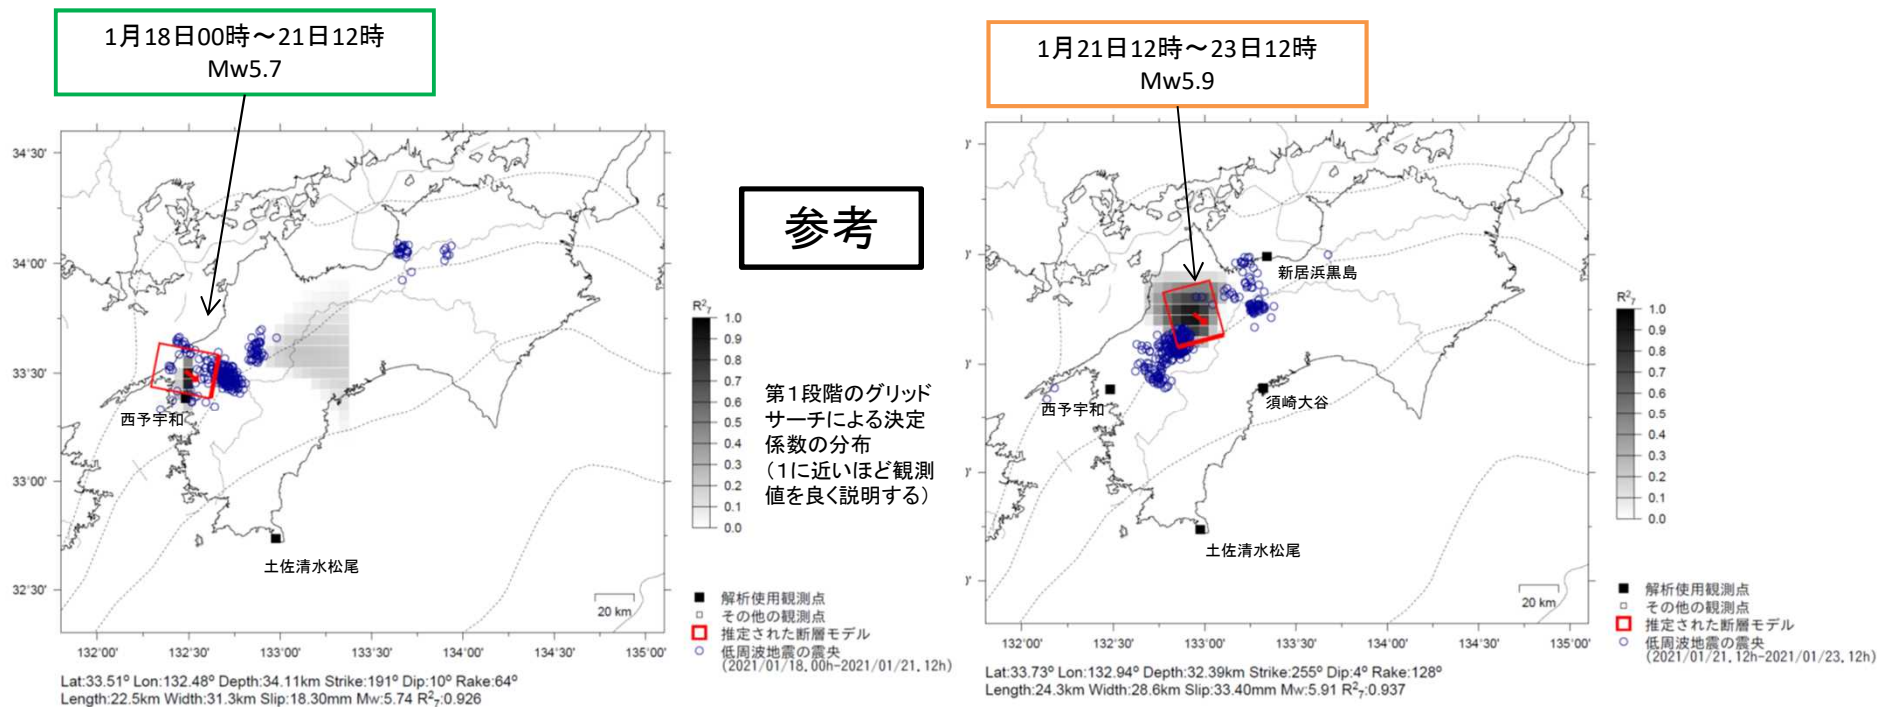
1月18日00時～21日12時
Mw5.7

1月21日12時～23日12時
Mw5.9

参考

34°30'
34°00'
33°30'
33°00'
32°30'

西予宇和
土佐清水松尾
20 km

132°00' 132°30' 133°00' 133°30' 134°00' 134°30' 135°00'

$R^2_7$
1.0
0.9
0.8
0.7
0.6
0.5
0.4
0.3
0.2
0.1
0.0

■ 解析使用観測点
□ その他の観測点
推定された断層モデル
○ 低周波地震の震央
(2021/01/18. 00h-2021/01/21. 12h)

Lat:33.51° Lon:132.48° Depth:34.11km Strike:191° Dip:10° Rake:64°
Length:22.5km Width:31.3km Slip:18.30mm Mw:5.74 $R^2_7$:0.926

第1段階のグリッドサーチによる決定係数の分布
(1に近いほど観測値を良く説明する)

新居浜黒島
西予宇和
須崎大谷
土佐清水松尾
20 km

132°00' 132°30' 133°00' 133°30' 134°00' 134°30' 135°00'

$R^2_7$
1.0
0.9
0.8
0.7
0.6
0.5
0.4
0.3
0.2
0.1
0.0

■ 解析使用観測点
□ その他の観測点
推定された断層モデル
○ 低周波地震の震央
(2021/01/21. 12h-2021/01/23. 12h)

Lat:33.73° Lon:132.94° Depth:32.39km Strike:255° Dip:4° Rake:128°
Length:24.3km Width:28.6km Slip:33.40mm Mw:5.91 $R^2_7$:0.937